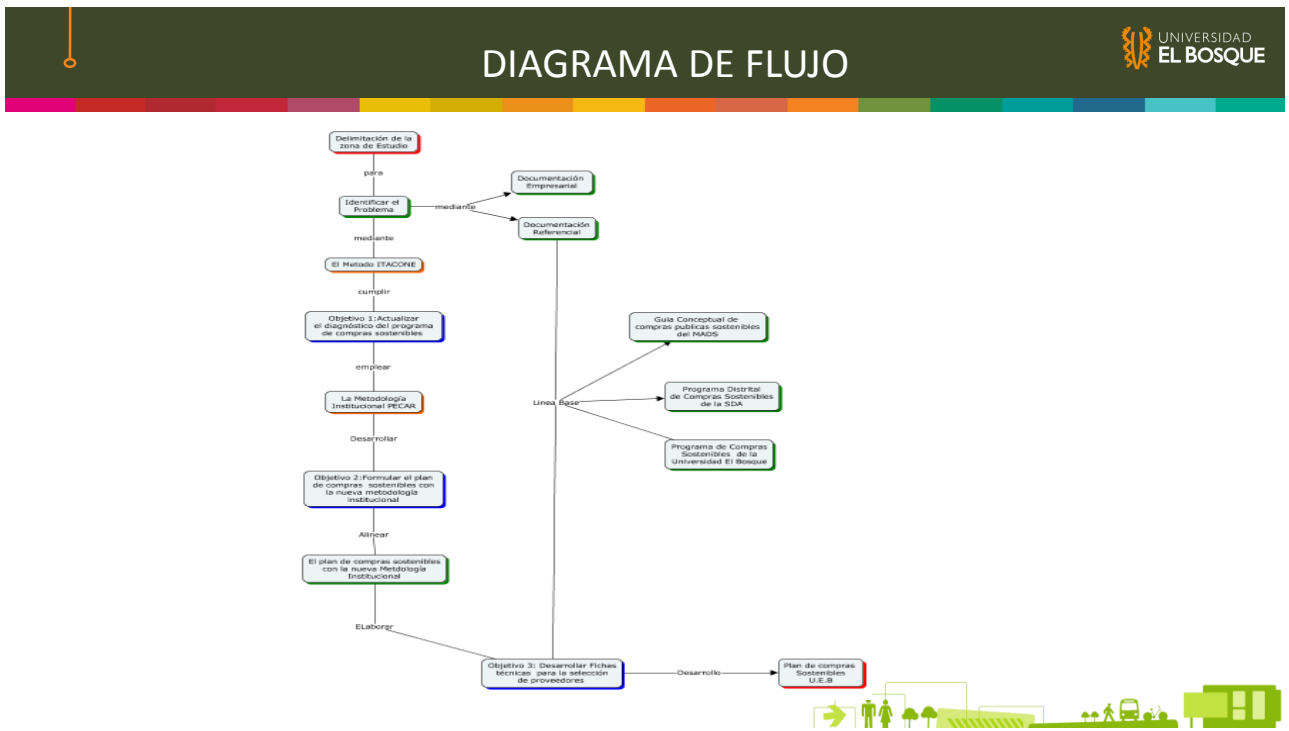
DIAGRAMA DE FLUJO

UNIVERSIDAD EL BOSQUE

Delimitación de la zona de Estudio

para

Identificar el Problema

mediante

Documentación Empresarial

Documentación Referencial

mediante

El Metodo ITACONE

cumplir

Objetivo 1:Actualizar el diagnóstico del programa de compras sostenibles

emplear

La Metodología Institucional PECAR

Desarrollar

Objetivo 2:Formular el plan de compras sostenibles con la nueva metodología institucional

Alinear

El plan de compras sostenibles con la nueva Metdología Institucional

ELaborar

Guia Conceptual de compras publicas sostenibles del MADS

Linea Base

Programa Distrital de Compras Sostenibles de la SDA

Programa de Compras Sostenibles de la Universidad El Bosque

Objetivo 3: Desarrollar Fiches técnicas para la selección de proveedores

Desarrollo

Plan de compras Sostenibles U.E.B